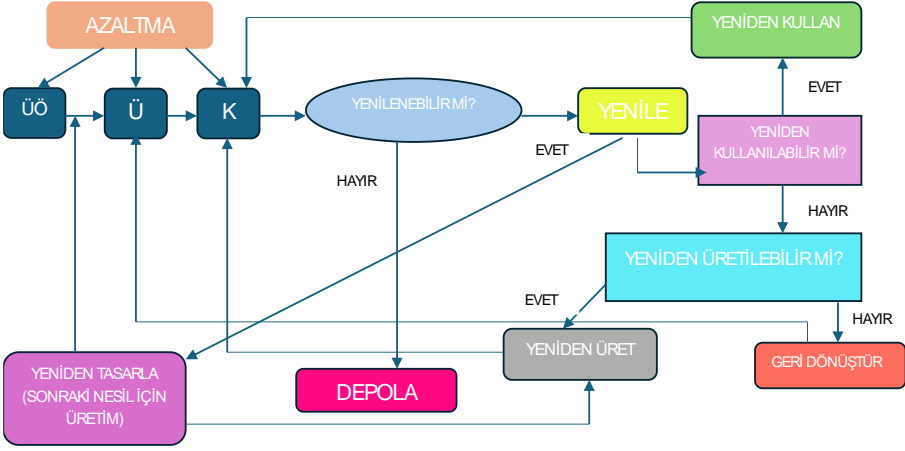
AZALTMA

ÜÖ

Ü

K

YENİLENEBİLİR Mİ?

YENİLE

YENİDEN KULLAN

EVET

YENİDEN KULLANILABİLİR Mİ?

EVET

HAYIR

HAYIR

YENİDEN ÜRETİLEBİLİR Mİ?

EVET

HAYIR

YENİDEN TASARLA (SONRAKİ NESİL İÇİN ÜRETİM)

DEPOLA

YENİDEN ÜRET

GERİ DÖNÜŞTÜR